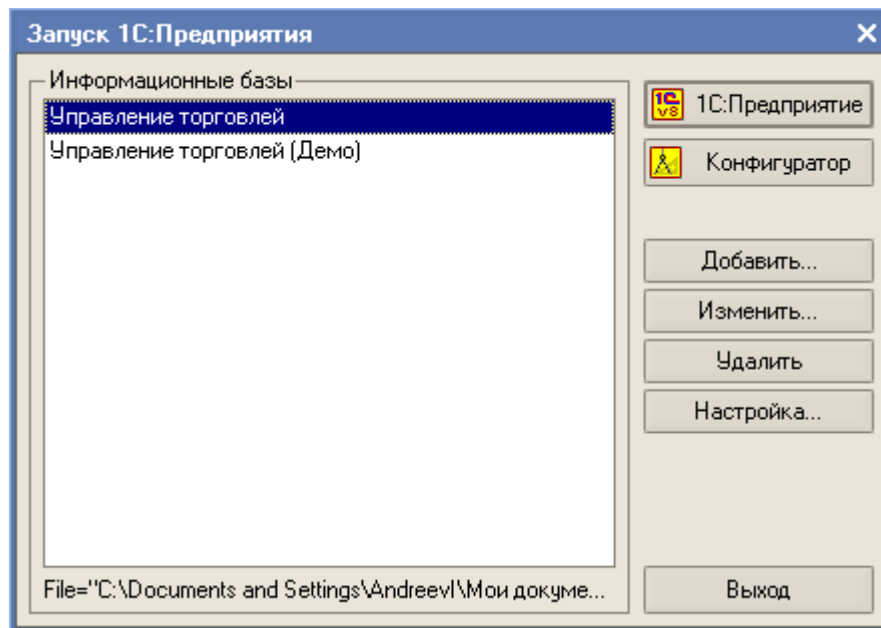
Запуск 1С:Предприятия

Информационные базы

Управление торговлей

Управление торговлей (Демо)

File="C:\Documents and Settings\AndreevI\Мои докуме...

1С:Предприятие

Конфигуратор

Добавить...

Изменить...

Удалить

Настройка...

Выход